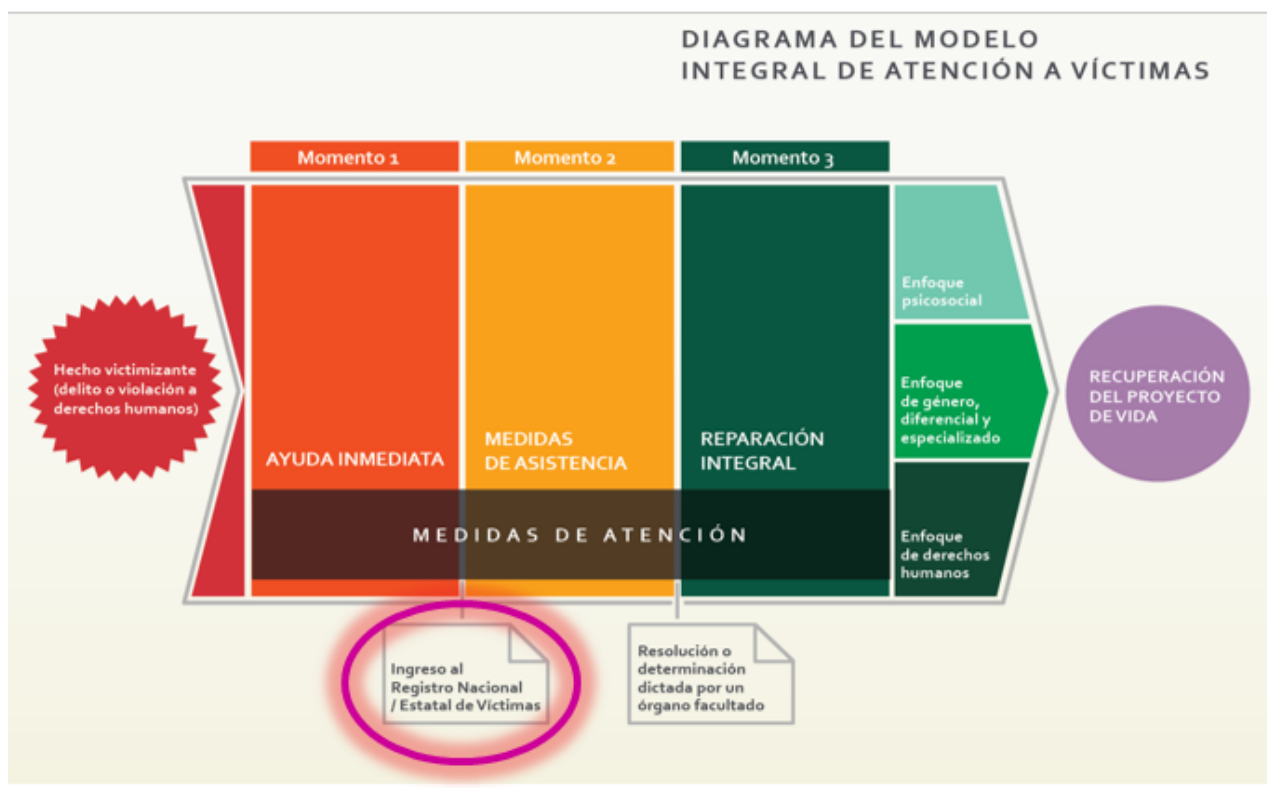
DIAGRAMA DEL MODELO INTEGRAL DE ATENCIÓN A VÍCTIMAS

Momento 1

Momento 2

Momento 3

Hecho victimizante (delito o violación a derechos humanos)

AYUDA INMEDIATA

MEDIDAS DE ASISTENCIA

REPARACIÓN INTEGRAL

Enfoque psicosocial

Enfoque de género, diferencial y especializado

Enfoque de derechos humanos

RECUPERACIÓN DEL PROYECTO DE VIDA

MEDIDAS DE ATENCIÓN

Ingreso al Registro Nacional / Estatal de Víctimas

Resolución o determinación dictada por un órgano facultado